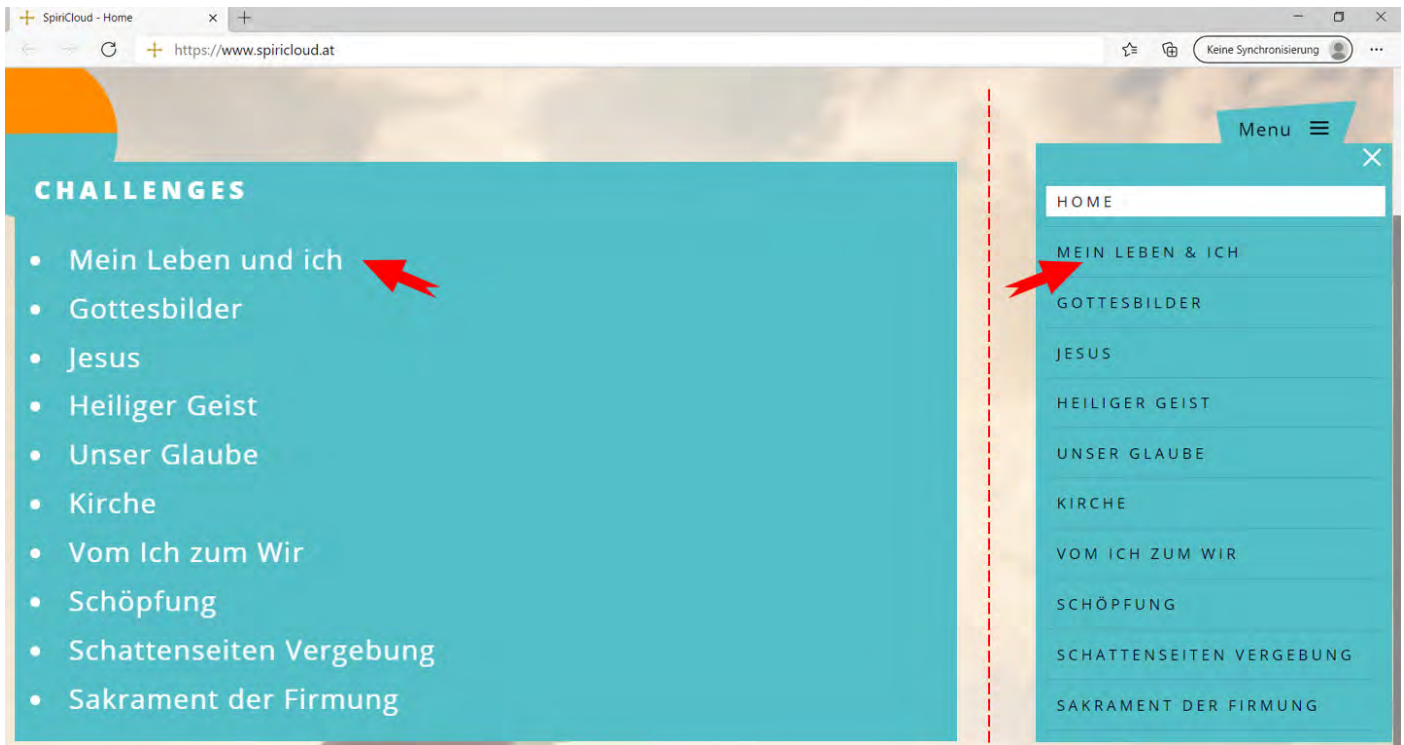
SpiriCloud - Home ×  +

https://www.spiricloud.at

Keine Synchronisierung

CHALLENGES

- Mein Leben und ich
- Gottesbilder
- Jesus
- Heiliger Geist
- Unser Glaube
- Kirche
- Vom Ich zum Wir
- Schöpfung
- Schattenseiten Vergebung
- Sakrament der Firmung

Menu

HOME
MEIN LEBEN & ICH
GOTTESBILDER
JESUS
HEILIGER GEIST
UNSER GLAUBE
KIRCHE
VOM ICH ZUM WIR
SCHÖPFUNG
SCHATTENSEITEN VERGEBUNG
SAKRAMENT DER FIRMUNG